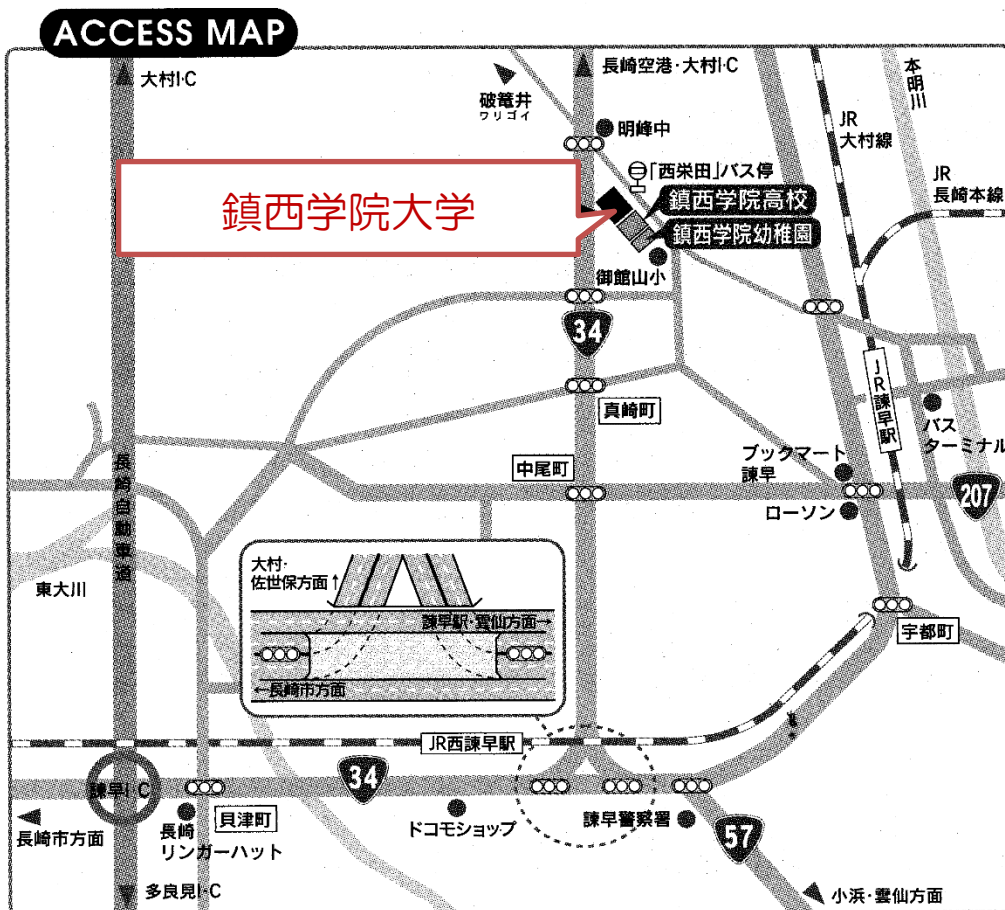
ACCESS MAP

大村I.C

破竜井
ワリゴイ

長崎空港・大村I.C

明峰中

「西栄田」バス停

鎮西学院大学

鎮西学院高校

鎮西学院幼稚園

御館山小

本明川

JR
大村線

JR
長崎本線

34

真崎町

JR諫早駅

バス
ターミナル

ブックマート
諫早

中尾町

207

ローソン

長崎自動車道

東大川

大村・
佐世保方面↑

諫早駅・雲仙方面→

←長崎市方面

宇都町

JR西諫早駅

34

諫早I.C

長崎市方面

長崎
リンガーハット

貝津町

ドコモショップ

諫早警察署

57

多良見I.C

小浜・雲仙方面